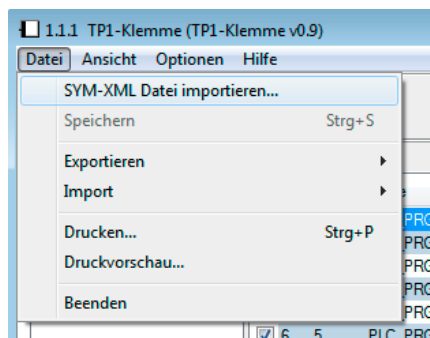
1.1.1 TP1-Klemme (TP1-Klemme v0.9)

Datei Ansicht Optionen Hilfe

SYM-XML Datei importieren...
Speichern Strg+S
Exportieren
Import
Drucken... Strg+P
Druckvorschau...
Beenden

e
PRO
PRO
PRO
PRO
PRO
PRO
6 5 PLC PRO